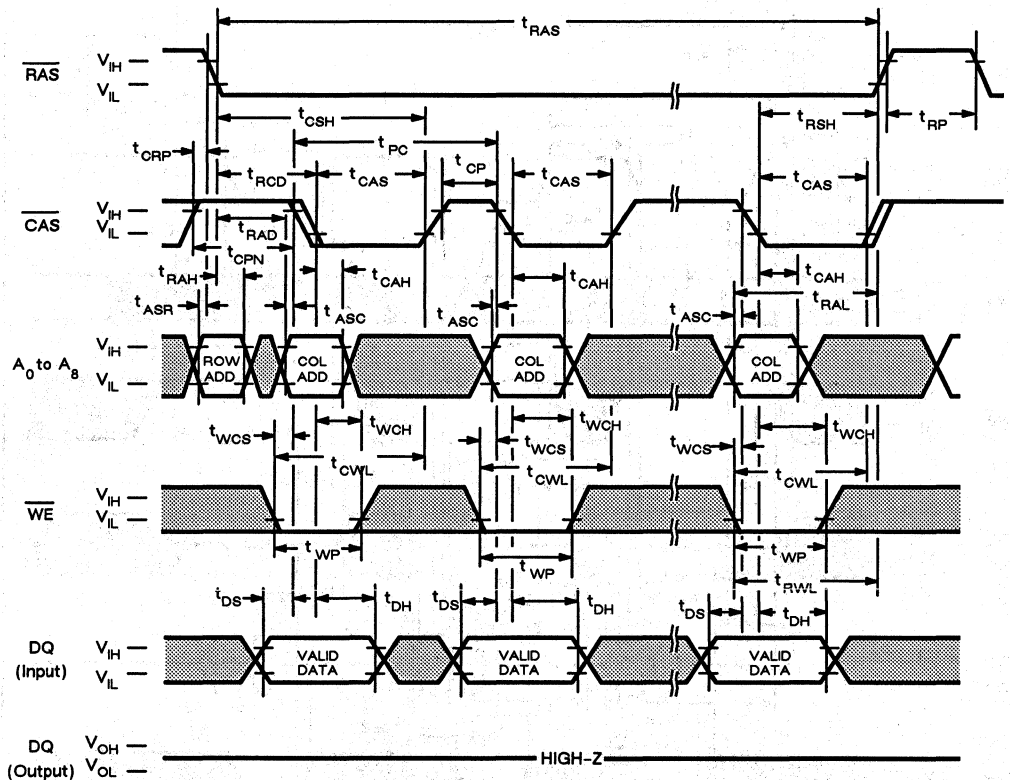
$t_{RAS}$

$\overline{RAS}$ $V_{IH}$ $V_{IL}$

$t_{CSH}$

$t_{RSH}$

$t_{RP}$

$t_{CRP}$

$t_{PC}$

$t_{CP}$

$t_{RCD}$

$t_{CAS}$

$t_{CAS}$

$t_{CAS}$

$\overline{CAS}$ $V_{IH}$ $V_{IL}$

$t_{RAD}$

$t_{CPN}$

$t_{RAH}$

$t_{CAH}$

$t_{CAH}$

$t_{CAH}$

$t_{ASR}$

$t_{ASC}$

$t_{ASC}$

$t_{ASC}$

$t_{RAL}$

$A_0$ to $A_8$ $V_{IH}$ $V_{IL}$

ROW ADD

COL ADD

COL ADD

COL ADD

$t_{WCS}$

$t_{WCH}$

$t_{WCS}$

$t_{WCH}$

$t_{WCS}$

$t_{WCH}$

$t_{CWL}$

$t_{CWL}$

$t_{CWL}$

$\overline{WE}$ $V_{IH}$ $V_{IL}$

$t_{WP}$

$t_{WP}$

$t_{WP}$

$t_{RWL}$

$t_{DS}$

$t_{DH}$

$t_{DS}$

$t_{DH}$

$t_{DS}$

$t_{DH}$

DQ (Input) $V_{IH}$ $V_{IL}$

VALID DATA

VALID DATA

VALID DATA

DQ (Output) $V_{OH}$ $V_{OL}$

HIGH-Z